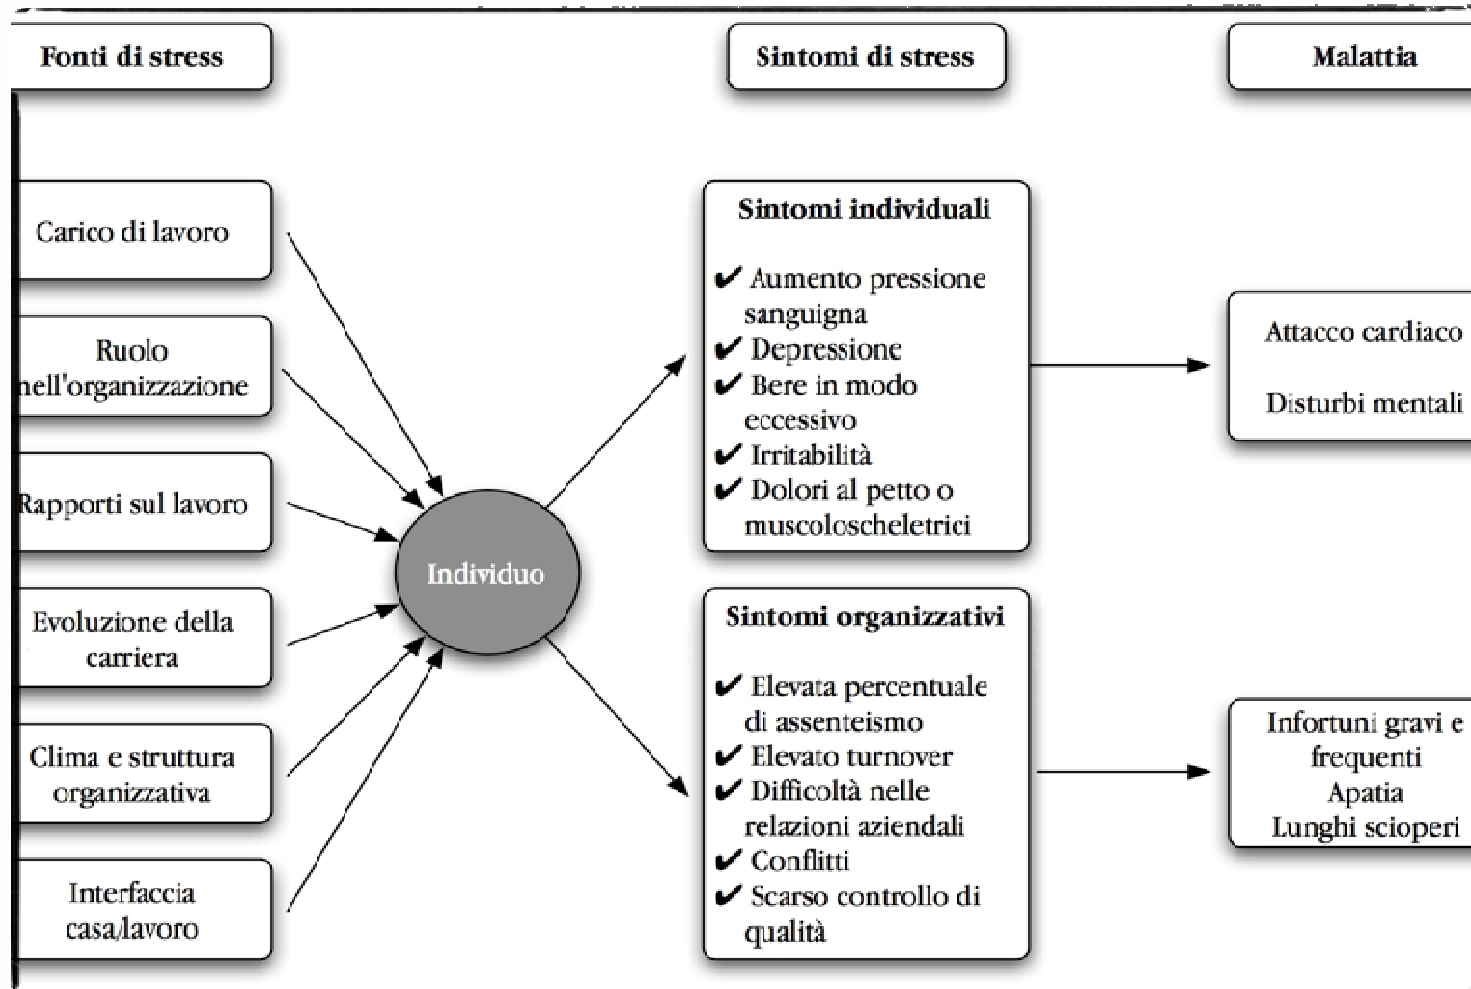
Fonti di stress

Sintomi di stress

Malattia

Carico di lavoro

Ruolo nell'organizzazione

Rapporti sul lavoro

Evoluzione della carriera

Clima e struttura organizzativa

Interfaccia casa/lavoro

Individuo

Sintomi individuali

✔ Aumento pressione sanguigna
✔ Depressione
✔ Bere in modo eccessivo
✔ Irritabilità
✔ Dolori al petto o muscoloscheletrici

Sintomi organizzativi

✔ Elevata percentuale di assenteismo
✔ Elevato turnover
✔ Difficoltà nelle relazioni aziendali
✔ Conflitti
✔ Scarso controllo di qualità

Attacco cardiaco

Disturbi mentali

Infortuni gravi e frequenti
Apatia
Lunghi scioperi